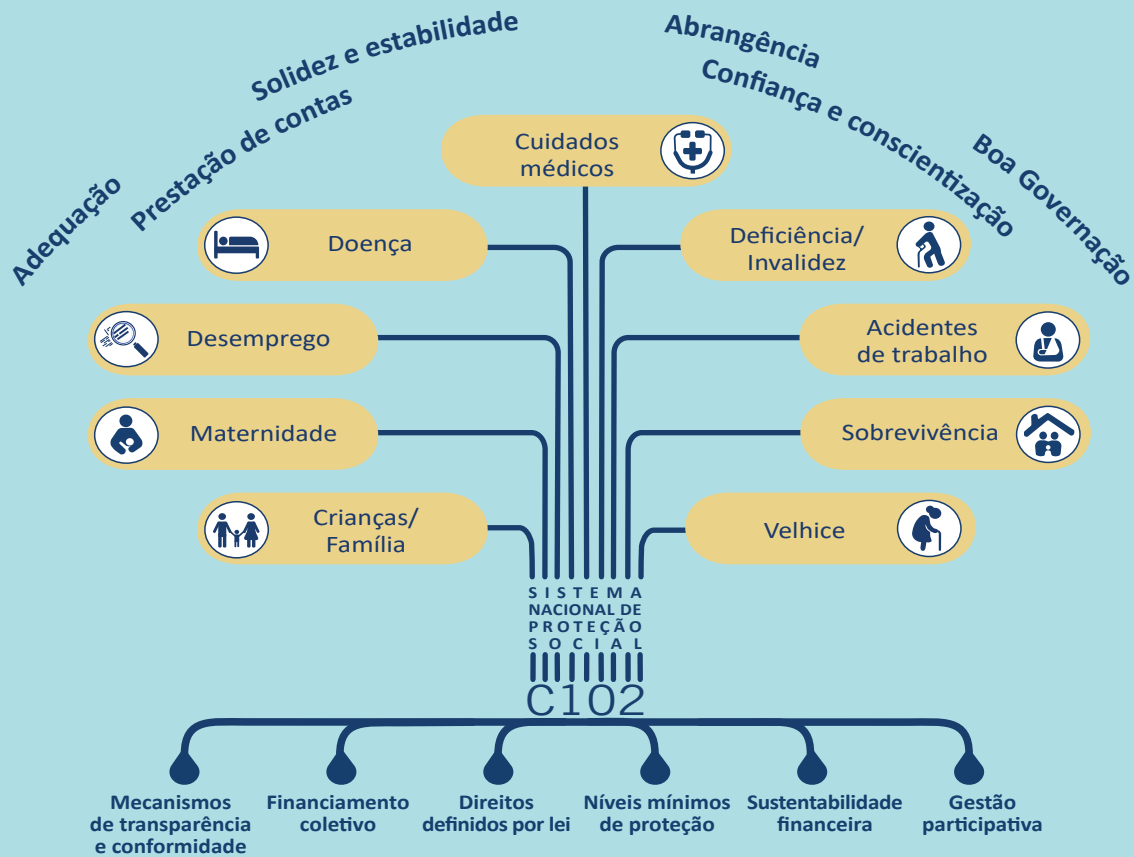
Adequação

Prestação de contas

Solidez e estabilidade

Abrangência

Confiança e conscientização

Boa Governação

Cuidados médicos

Doença

Deficiência/ Invalidez

Desemprego

Acidentes de trabalho

Maternidade

Sobrevivência

Crianças/ Família

Velhice

SISTEMA NACIONAL DE PROTEÇÃO SOCIAL

C102

Mecanismos de transparência e conformidade

Financiamento coletivo

Direitos definidos por lei

Níveis mínimos de proteção

Sustentabilidade financeira

Gestão participativa